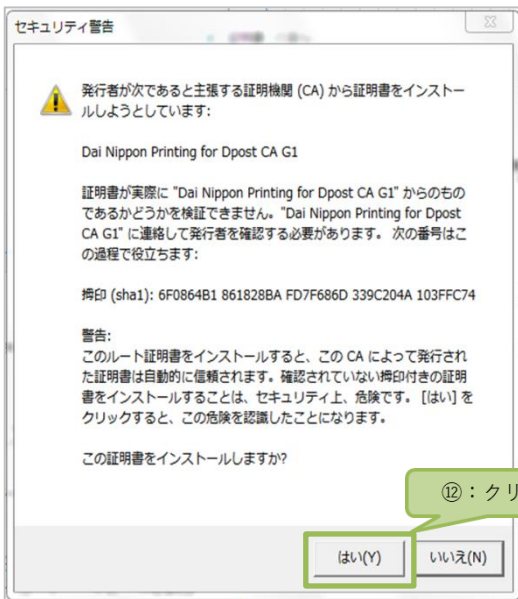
セキュリティ警告

発行者が次であると主張する証明機関 (CA) から証明書をインストールしようとしています:

Dai Nippon Printing for Dpost CA G1

証明書が実際に "Dai Nippon Printing for Dpost CA G1" からのものであるかどうかを検証できません。"Dai Nippon Printing for Dpost CA G1" に連絡して発行者を確認する必要があります。次の番号はこの過程で役立ちます:

拇印 (sha1): 6F0864B1 861828BA FD7F686D 339C204A 103FFC74

警告:
このルート証明書をインストールすると、この CA によって発行された証明書は自動的に信頼されます。確認されていない拇印付きの証明書をインストールすることは、セキュリティ上、危険です。[はい] をクリックすると、この危険を認識したことになります。

この証明書をインストールしますか?

⑫：クリ

はい(Y)

いいえ(N)